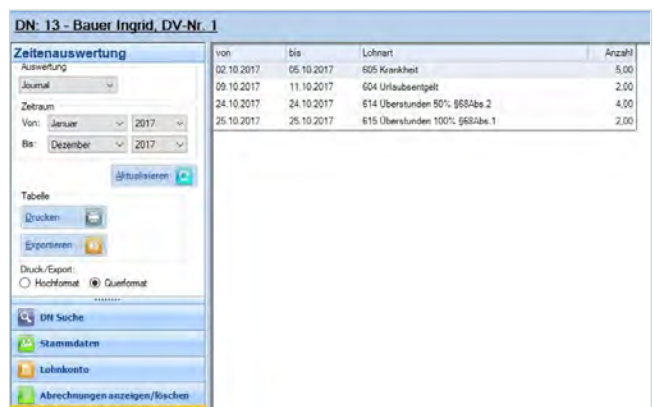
DN: 13 - Bauer Ingrid, DV-Nr. 1

Zeitenauswertung

Auswertung

Journal

Zeitraum

Von: Januar 2017

Bis: Dezember 2017

Aktualisieren

Tabelle

Drucken

Exportieren

Druck/Export:

Hochformat Querformat

DN Suche

Stammdaten

Lohnkonto

Abrechnungen anzeigen/löschen

| von | bis | Lohnart | Anzahl |
|---|---|---|---|
| 02.10.2017 | 05.10.2017 | 605 Krankheit | 5,00 |
| 09.10.2017 | 11.10.2017 | 604 Urlaubsentgelt | 2,00 |
| 24.10.2017 | 24.10.2017 | 614 Überstunden 50% §68Abs.2 | 4,00 |
| 25.10.2017 | 25.10.2017 | 615 Überstunden 100% §68Abs.1 | 2,00 |